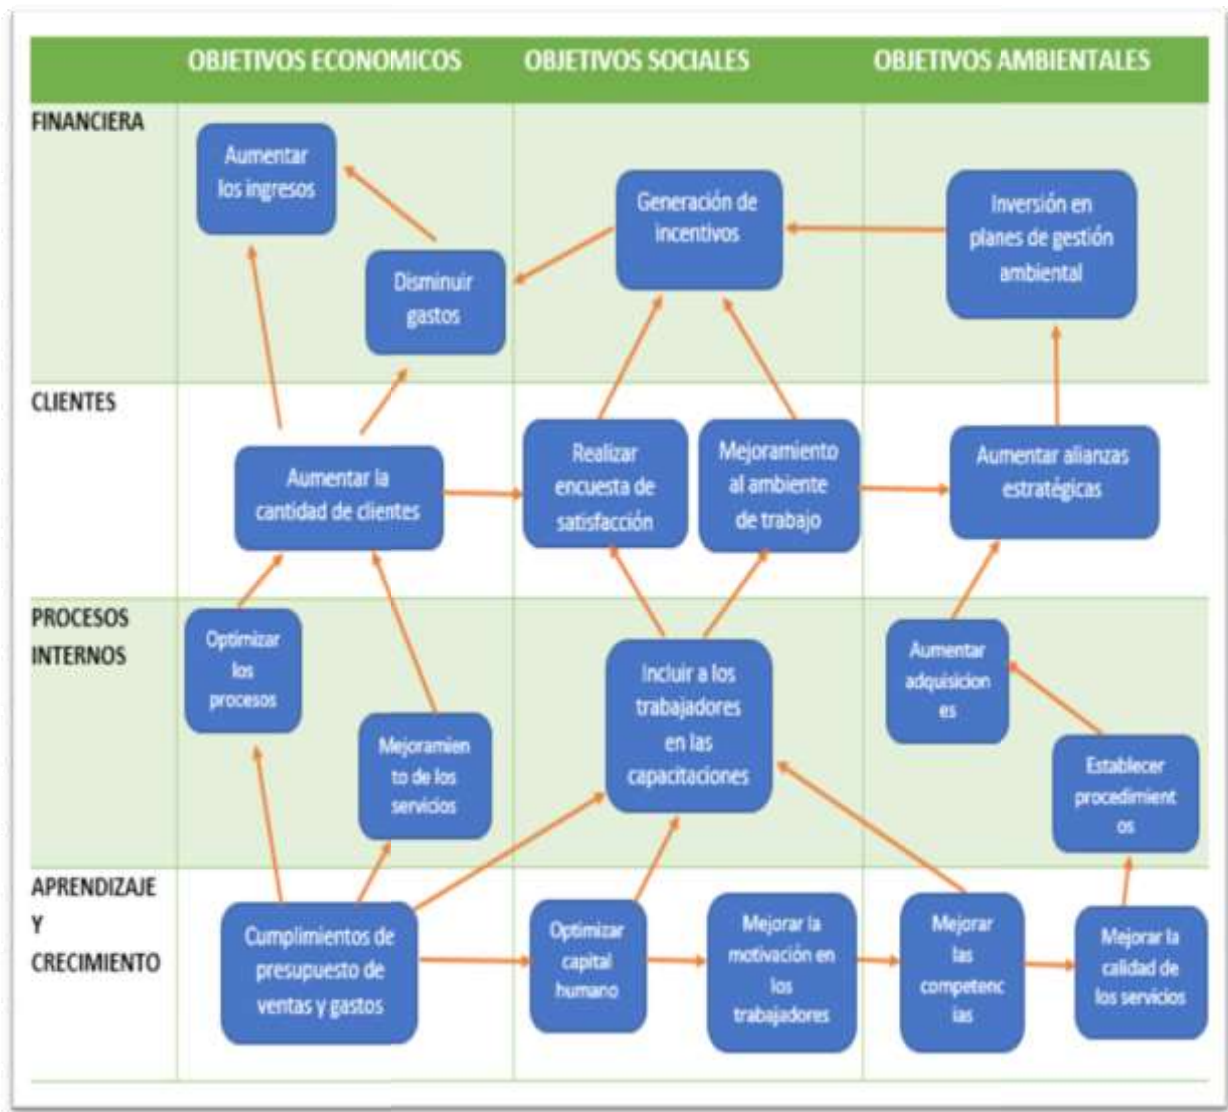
| | OBJETIVOS ECONOMICOS | OBJETIVOS SOCIALES | OBJETIVOS AMBIENTALES |
|---|---|---|---|
| FINANCIERA | Aumentar los ingresos; Disminuir gastos | Generación de incentivos | Inversión en planes de gestión ambiental |
| CLIENTES | Aumentar la cantidad de clientes | Realizar encuesta de satisfacción; Mejoramiento al ambiente de trabajo | Aumentar alianzas estratégicas |
| PROCESOS INTERNOS | Optimizar los procesos; Mejoramiento de los servicios | Incluir a los trabajadores en las capacitaciones | Aumentar adquisiciones; Establecer procedimientos |
| APRENDIZAJE Y CRECIMIENTO | Cumplimientos de presupuesto de ventas y gastos | Optimizar capital humano; Mejorar la motivación en los trabajadores | Mejorar las competencias; Mejorar la calidad de los servicios |